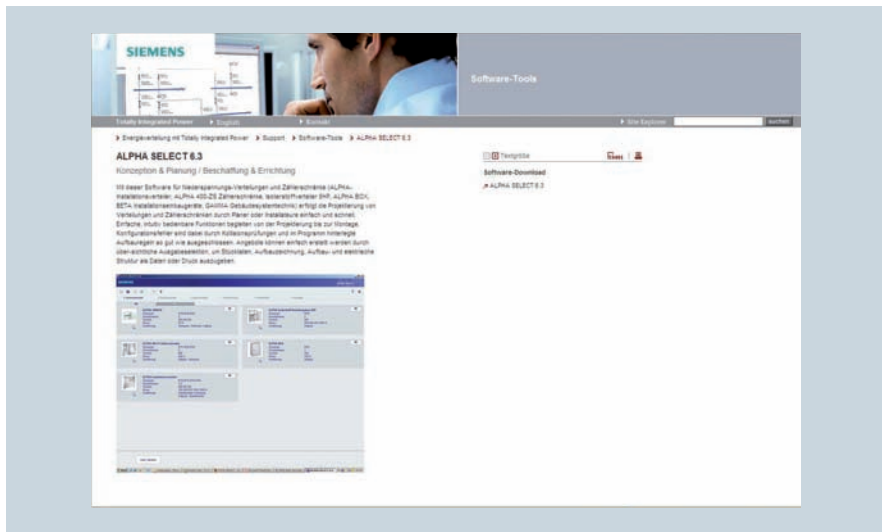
SIEMENS

Software-Tools

Totally Integrated Power ▸ English ▸ Kontakt ▸ Site Explorer suchen

▸ Energieverteilung mit Totally Integrated Power ▸ Support ▸ Software-Tools ▸ ALPHA SELECT 6.3

ALPHA SELECT 6.3

Konzeption & Planung / Beschaffung & Errichtung

Mit dieser Software für Niederspannungs-Verteilungen und Zählerschränke (ALPHA-Installationsverteiler, ALPHA 400-ZS Zählerschränke, Isolierstoffverteiler 8HP, ALPHA BOX, BETA Installationseinbaugeräte, GAMMA-Gebäudesystemtechnik) erfolgt die Projektierung von Verteilungen und Zählerschränken durch Planer oder Installateure einfach und schnell. Einfache, intuitiv bedienbare Funktionen begleiten von der Projektierung bis zur Montage. Konfigurationsfehler sind dabei durch Kollisionsprüfungen und im Programm hinterlegte Aufbauregeln so gut wie ausgeschlossen. Angebote können einfach erstellt werden durch übersichtliche Ausgabeselektion, um Stücklisten, Aufbauzeichnung, Aufbau- und elektrische Struktur als Daten oder Druck auszugeben.

Textgröße

Software-Download

ALPHA SELECT 6.3